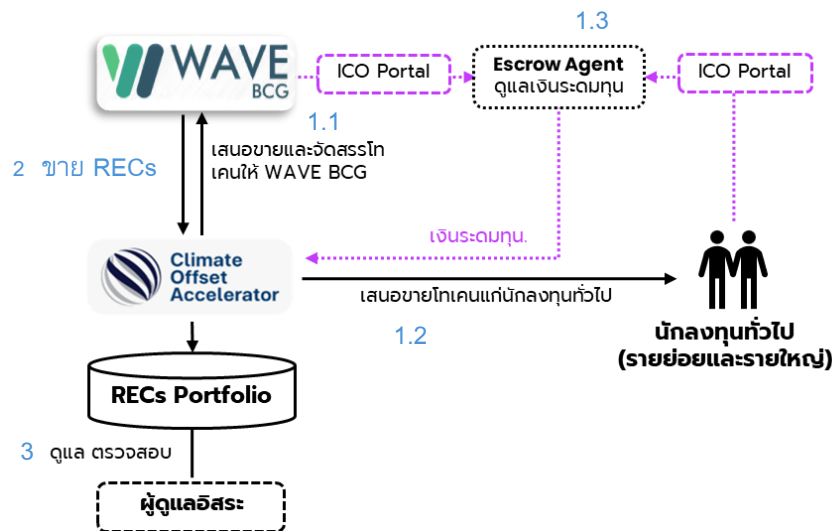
WAVE BCG

ICO Portal

1.3

Escrow Agent
ดูแลเงินระดมทุน

ICO Portal

1.1
เสนอขายและจัดสรรโทเคนให้ WAVE BCG

2 ขาย RECs

เงินระดมทุน.

Climate Offset Accelerator

เสนอขายโทเคนแก่นักลงทุนทั่วไป

1.2

นักลงทุนทั่วไป
(รายย่อยและรายใหญ่)

RECs Portfolio

3 ดูแล ตรวจสอบ

ผู้ดูแลอิสระ